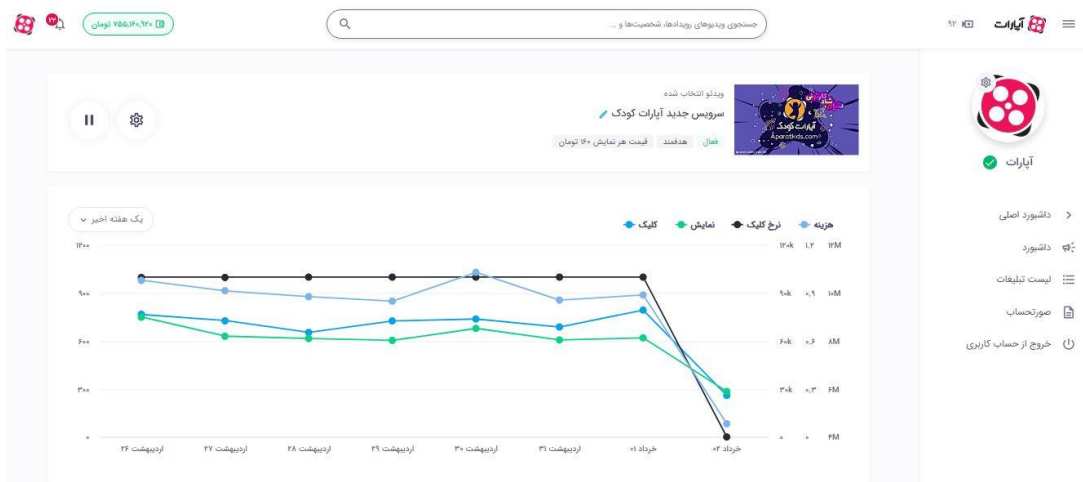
آپارات ۹۲

جستجوی ویدیوهای رویدادها، شخصیت‌ها و ...

۷۵۵,۱۶۰,۹۲۰ تومان

۲۲

آپارات

داشبورد اصلی

داشبورد

لیست تبلیغات

صورتحساب

خروج از حساب کاربری

ویدئو انتخاب شده

سرویس جدید آپارات کودک

آپارات کودک

Aparatkids.com

فعال هدفمند قیمت هر نمایش ۱۶۰ تومان

یک هفته اخیر

هزینه نرخ کلیک نمایش کلیک

| ۱۲M | ۱.۲ | ۱۲۰k | ۱۲۰۰ |
|---|---|---|---|
| ۱۰M | ۰.۹ | ۹۰k | ۹۰۰ |
| ۸M | ۰.۶ | ۶۰k | ۶۰۰ |
| ۶M | ۰.۳ | ۳۰k | ۳۰۰ |
| ۴M | ۰ | ۰ | ۰ |

خرداد ۰۲ خرداد ۰۱ اردیبهشت ۳۱ اردیبهشت ۳۰ اردیبهشت ۲۹ اردیبهشت ۲۸ اردیبهشت ۲۷ اردیبهشت ۲۶